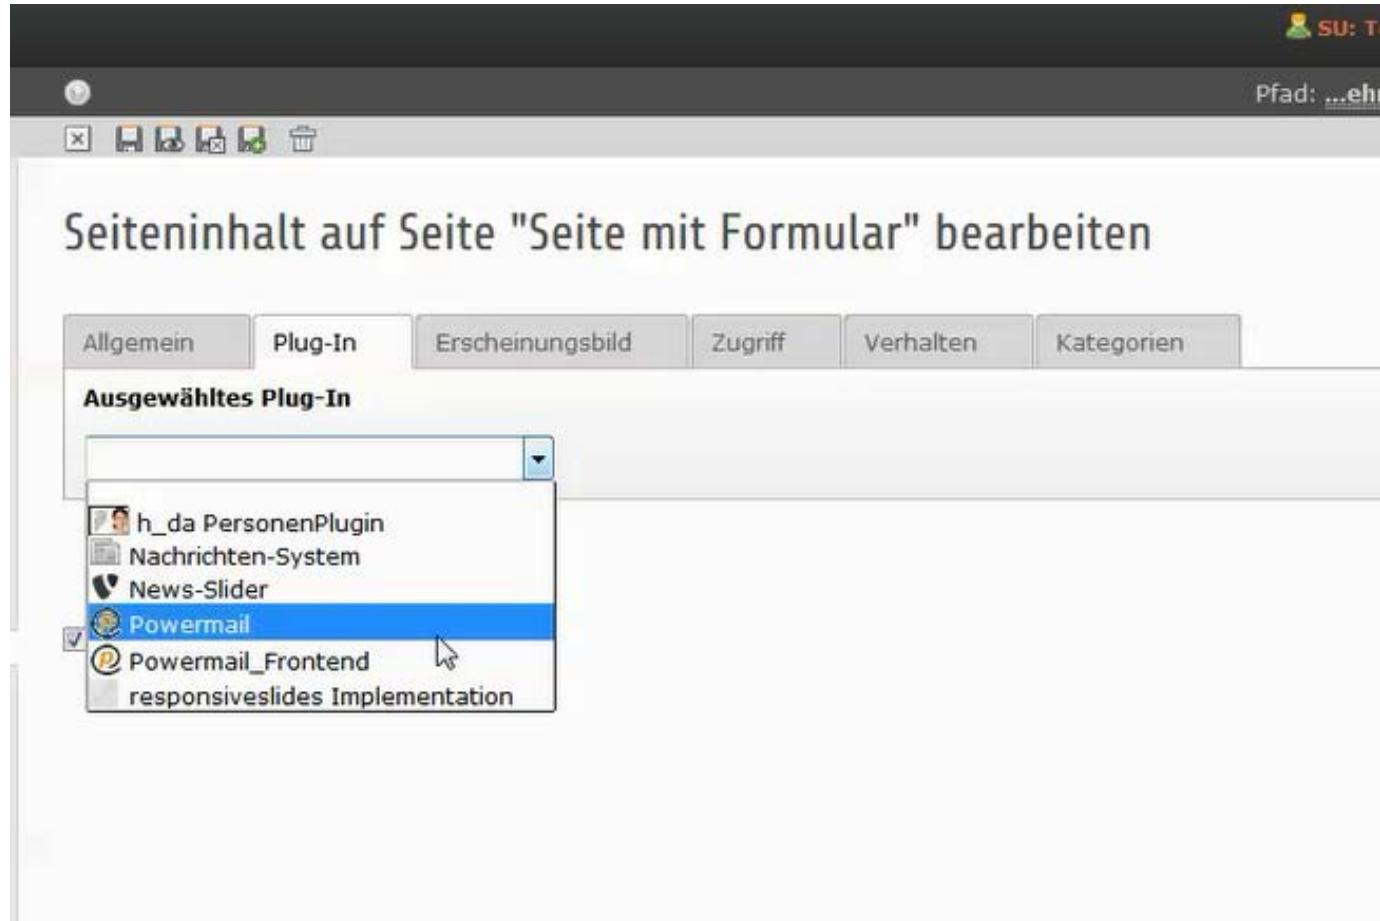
SU: T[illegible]

Pfad: ...eh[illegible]

Seiteninhalt auf Seite "Seite mit Formular" bearbeiten

Allgemein | Plug-In | Erscheinungsbild | Zugriff | Verhalten | Kategorien

Ausgewähltes Plug-In

h_da PersonenPlugin
Nachrichten-System
News-Slider
Powermail
Powermail_Frontend
responsiveslides Implementation